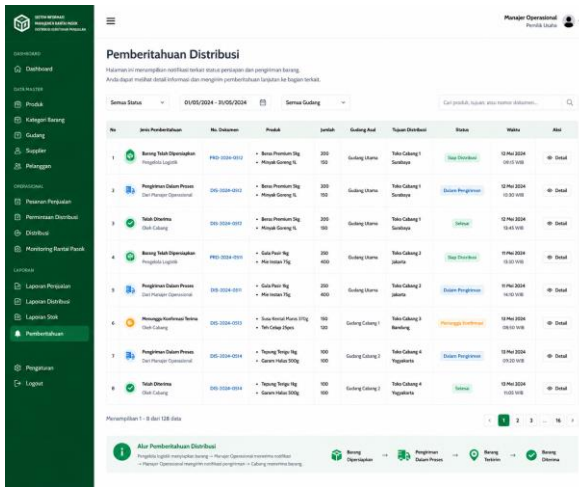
SISTEM INFORMASI MANAJEMEN RANTAI PASOK DISTRIBUSI & KEBUTUHAN PENJUALAN

Manajer Operasional
Pemilik Usaha

DASHBOARD
Dashboard

DATA MASTER
Produk
Kategori Barang
Gudang
Supplier
Pelanggan

OPERASIONAL
Pesanan Penjualan
Permintaan Distribusi
Distribusi
Monitoring Rantai Pasok

LAPORAN
Laporan Penjualan
Laporan Distribusi
Laporan Stok
Pemberitahuan

Pengaturan
Logout

Pemberitahuan Distribusi

Halaman ini menampilkan notifikasi terkait status persiapan dan pengiriman barang.
Anda dapat melihat detail informasi dan mengirim pemberitahuan lanjutan ke bagian terkait.

Semua Status | 01/05/2024 - 31/05/2024 | Semua Gudang | Cari produk, tujuan, atau nomor dokumen...

| No | Jenis Pemberitahuan | No. Dokumen | Produk | Jumlah | Gudang Asal | Tujuan Distribusi | Status | Waktu | Aksi |
|---|---|---|---|---|---|---|---|---|---|
| 1 | Barang Telah Dipersiapkan Pengelola Logistik | PRD-2024-0012 | • Beras Premium 5kg • Minyak Goreng 1L | 200 150 | Gudang Utama | Toko Cabang 1 Surabaya | Siap Distribusi | 13 Mei 2024 08:15 WIB | Detail |
| 2 | Pengiriman Dalam Proses Dari Manajer Operasional | DIS-2024-0012 | • Beras Premium 5kg • Minyak Goreng 1L | 200 150 | Gudang Utama | Toko Cabang 1 Surabaya | Dalam Pengiriman | 13 Mei 2024 10:30 WIB | Detail |
| 3 | Telah Diterima Oleh Cabang | DIS-2024-0012 | • Beras Premium 5kg • Minyak Goreng 1L | 200 150 | Gudang Utama | Toko Cabang 1 Surabaya | Selesai | 13 Mei 2024 15:45 WIB | Detail |
| 4 | Barang Telah Dipersiapkan Pengelola Logistik | PRD-2024-0011 | • Gula Pasir 1kg • Mie Instan 75g | 200 400 | Gudang Utama | Toko Cabang 2 Jakarta | Siap Distribusi | 11 Mei 2024 13:00 WIB | Detail |
| 5 | Pengiriman Dalam Proses Dari Manajer Operasional | DIS-2024-0011 | • Gula Pasir 1kg • Mie Instan 75g | 200 400 | Gudang Utama | Toko Cabang 2 Jakarta | Dalam Pengiriman | 11 Mei 2024 14:10 WIB | Detail |
| 6 | Menunggu Konfirmasi Terima Oleh Cabang | DIS-2024-0013 | • Susu Kental Manis 370g • Teh Celup 25pcs | 150 120 | Gudang Cabang 1 | Toko Cabang 3 Bandung | Menunggu Konfirmasi | 12 Mei 2024 08:50 WIB | Detail |
| 7 | Pengiriman Dalam Proses Dari Manajer Operasional | DIS-2024-0014 | • Tepung Terigu 1kg • Garam Halus 500g | 100 100 | Gudang Cabang 2 | Toko Cabang 4 Yogyakarta | Dalam Pengiriman | 13 Mei 2024 09:20 WIB | Detail |
| 8 | Telah Diterima Oleh Cabang | DIS-2024-0014 | • Tepung Terigu 1kg • Garam Halus 500g | 100 100 | Gudang Cabang 2 | Toko Cabang 4 Yogyakarta | Selesai | 13 Mei 2024 11:00 WIB | Detail |

Menampilkan 1 - 8 dari 128 data

‹ 1 2 3 ... 16 ›

Alur Pemberitahuan Distribusi
Pengelola logistik menyiapkan barang → Manajer Operasional menerima notifikasi → Manajer Operasional mengirim notifikasi pengiriman → Cabang menerima barang

Barang Dipersiapkan → Pengiriman Dalam Proses → Barang Terkirim → Barang Diterima